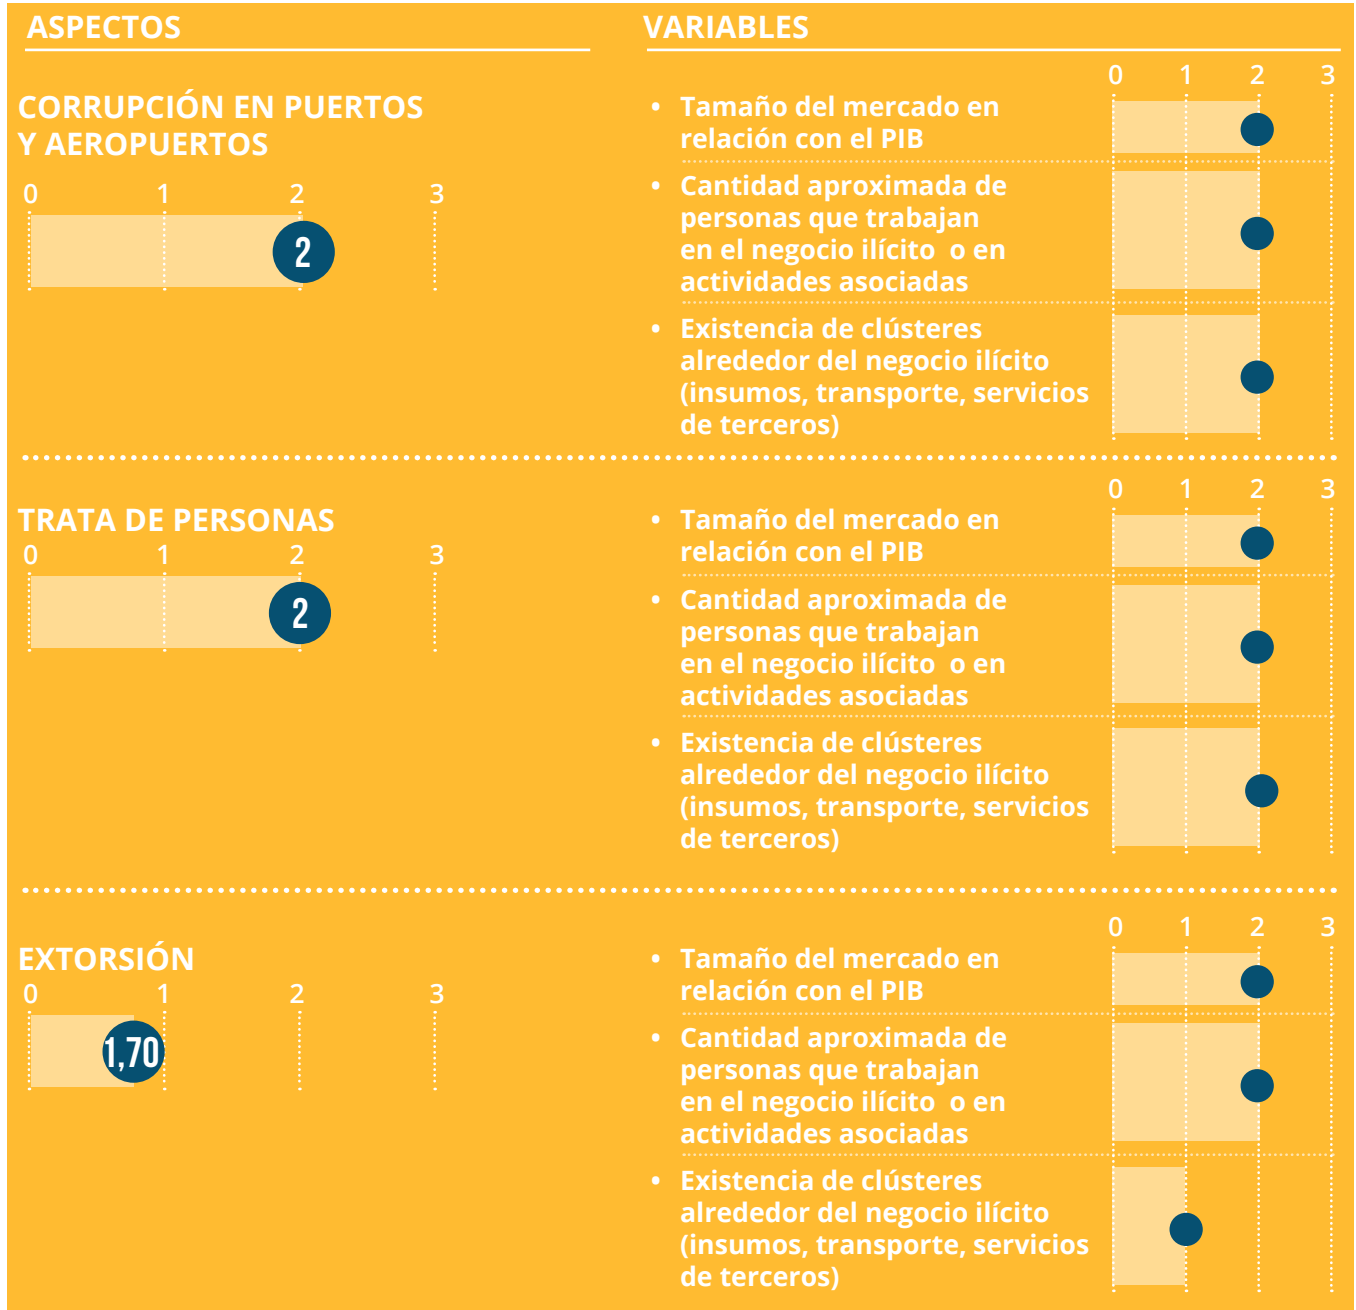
ASPECTOS

VARIABLES

CORRUPCIÓN EN PUERTOS Y AEROPUERTOS

0 1 2 3

2

0 1 2 3

• Tamaño del mercado en relación con el PIB

• Cantidad aproximada de personas que trabajan en el negocio ilícito o en actividades asociadas

• Existencia de clústeres alrededor del negocio ilícito (insumos, transporte, servicios de terceros)

TRATA DE PERSONAS

0 1 2 3

2

0 1 2 3

• Tamaño del mercado en relación con el PIB

• Cantidad aproximada de personas que trabajan en el negocio ilícito o en actividades asociadas

• Existencia de clústeres alrededor del negocio ilícito (insumos, transporte, servicios de terceros)

EXTORSIÓN

0 1 2 3

1,70

0 1 2 3

• Tamaño del mercado en relación con el PIB

• Cantidad aproximada de personas que trabajan en el negocio ilícito o en actividades asociadas

• Existencia de clústeres alrededor del negocio ilícito (insumos, transporte, servicios de terceros)